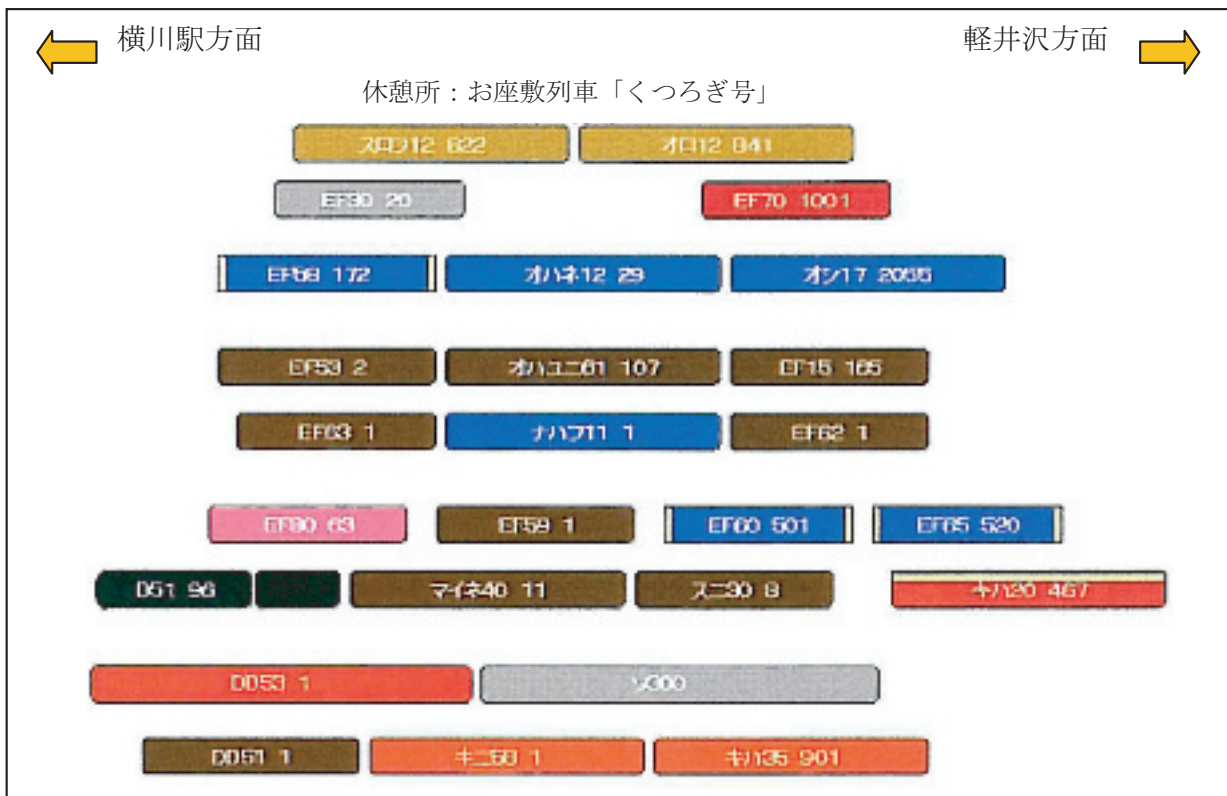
横川駅方面

軽井沢方面

休憩所：お座敷列車「くつろぎ号」

スロフ12 822

オロ12 841

EF30 20

EF70 1001

EF58 172

オハネ12 29

オシ17 2055

EF53 2

オハユニ61 107

EF15 165

EF63 1

ナハフ11 1

EF62 1

EF80 63

EF59 1

EF60 501

EF65 520

D51 96

マイネ40 11

スニ30 8

キハ20 467

DD53 1

ソ300

DD51 1

キニ58 1

キハ35 901